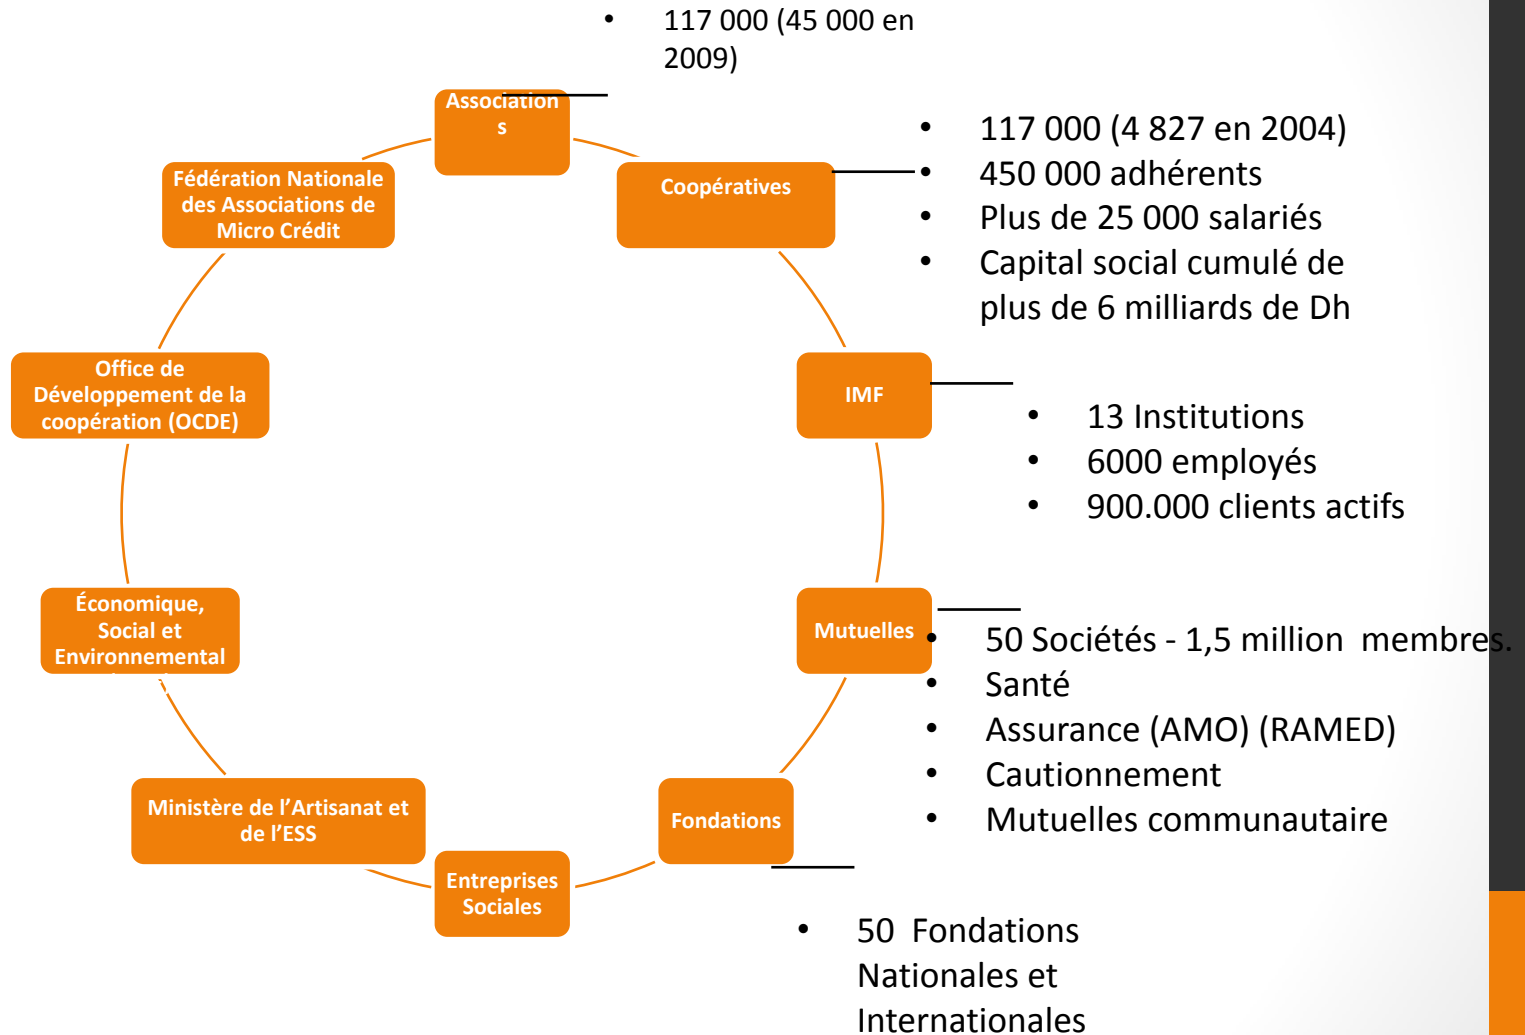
- 117 000 (45 000 en 2009)

Associations

Coopératives

- 117 000 (4 827 en 2004)
- 450 000 adhérents
- Plus de 25 000 salariés
- Capital social cumulé de plus de 6 milliards de Dh

Fédération Nationale des Associations de Micro Crédit

Office de Développement de la coopération (OCDE)

IMF

- 13 Institutions
- 6000 employés
- 900.000 clients actifs

Économique, Social et Environnemental

Mutuelles

- 50 Sociétés - 1,5 million membres.
- Santé
- Assurance (AMO) (RAMED)
- Cautionnement
- Mutuelles communautaire

Ministère de l'Artisanat et de l'ESS

Fondations

Entreprises Sociales

- 50 Fondations Nationales et Internationales